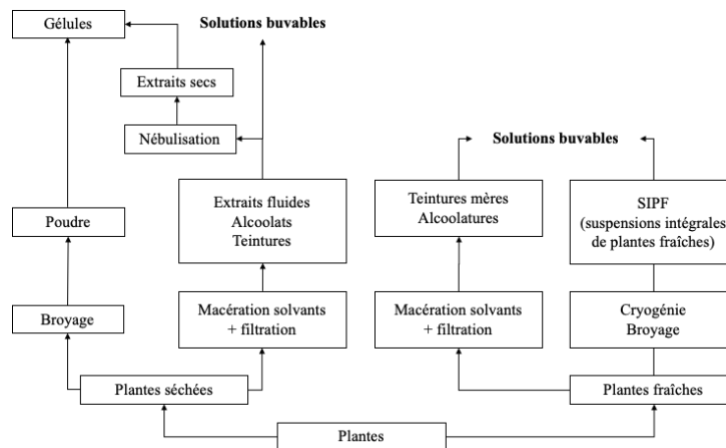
Gélules

Solutions buvables

Extraits secs

Nébulisation

Solutions buvables

Extraits fluides
Alcoolats
Teintures

Teintures mères
Alcoolatures

SIPF
(suspensions intégrales
de plantes fraîches)

Poudre

Broyage

Macération solvants
+ filtration

Macération solvants
+ filtration

Cryogénie
Broyage

Plantes séchées

Plantes fraîches

Plantes